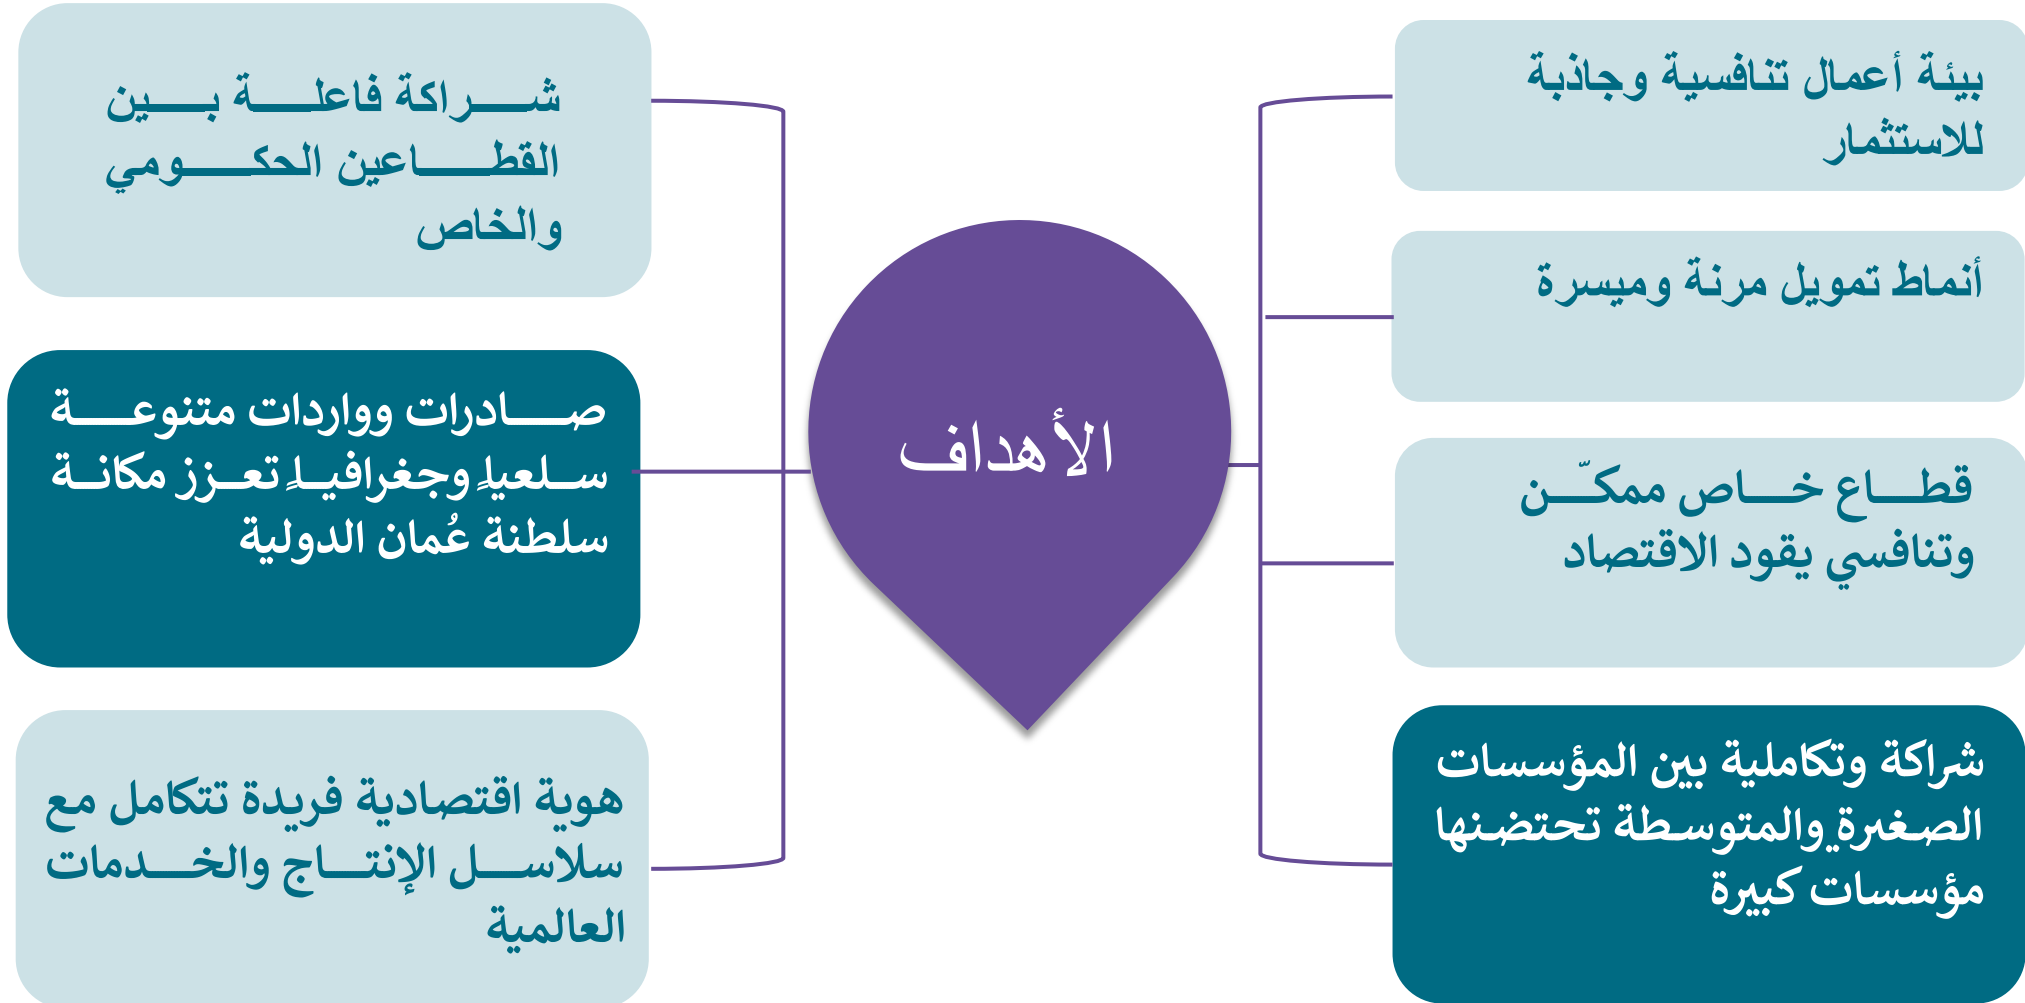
الأهداف

بيئة أعمال تنافسية وجاذبة للاستثمار

أنماط تمويل مرنة وميسرة

قطاع خاص ممكّن وتنافسي يقود الاقتصاد

شراكة وتكاملية بين المؤسسات الصغرة والمتوسطة تحتضنها مؤسسات كبيرة

شراكة فاعلة بين القطاعين الحكومي والخاص

صادرات وواردات متنوعة سلعياً وجغرافياً تعزز مكانة سلطنة عُمان الدولية

هوية اقتصادية فريدة تتكامل مع سلاسل الإنتاج والخدمات العالمية